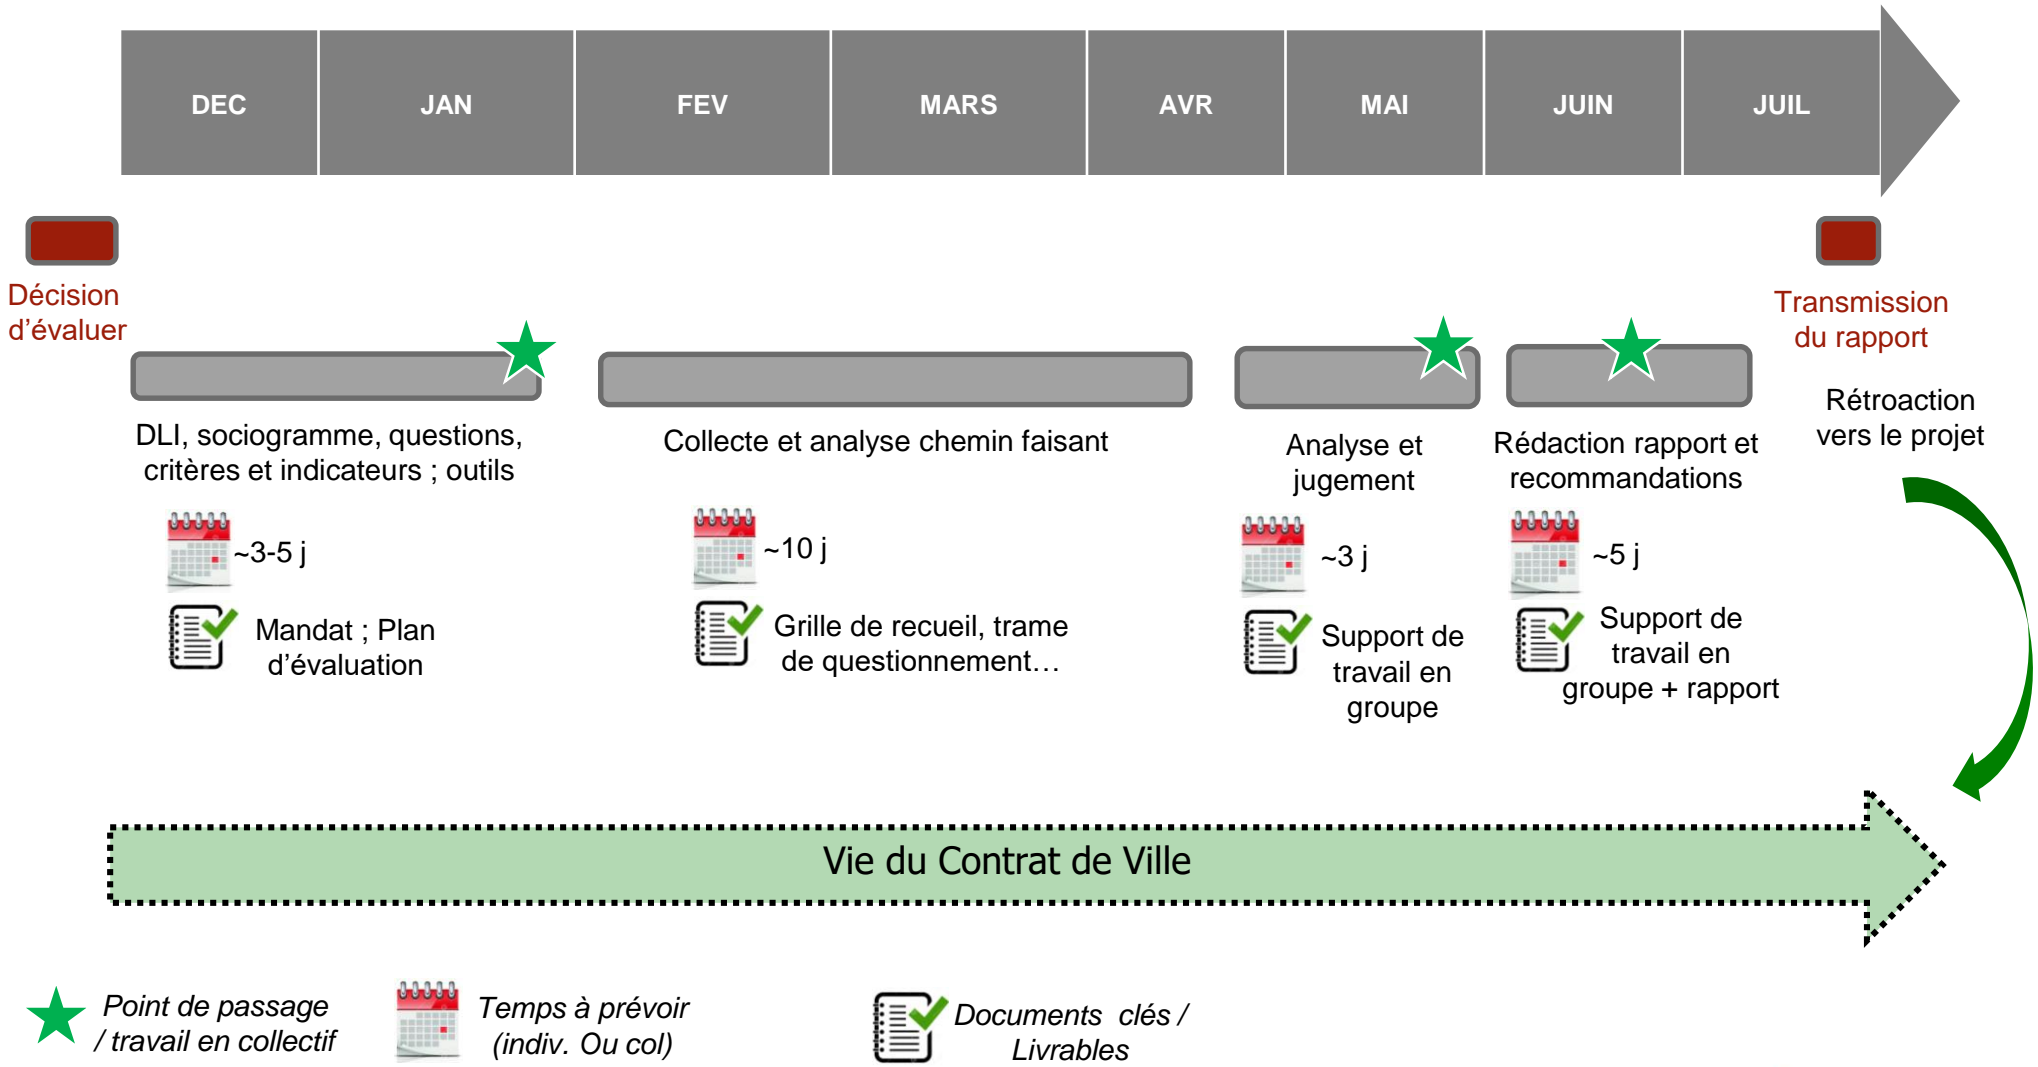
DEC JAN FEV MARS AVR MAI JUIN JUIL

Décision d'évaluer

Transmission du rapport

DLI, sociogramme, questions, critères et indicateurs ; outils

~3-5 j

Mandat ; Plan d'évaluation

Collecte et analyse chemin faisant

~10 j

Grille de recueil, trame de questionnement…

Analyse et jugement

~3 j

Support de travail en groupe

Rédaction rapport et recommandations

~5 j

Support de travail en groupe + rapport

Rétroaction vers le projet

Vie du Contrat de Ville

Point de passage / travail en collectif

Temps à prévoir (indiv. Ou col)

Documents clés / Livrables